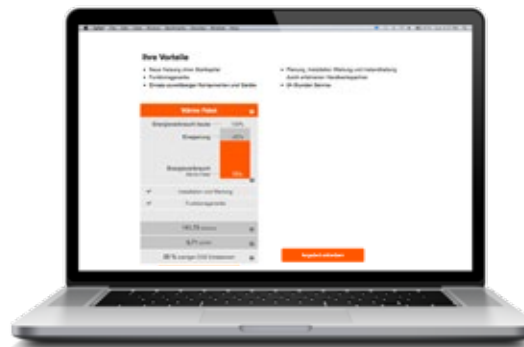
Ihre Vorteile

• Neue Heizung ohne Startkapital
• Funktionsgarantie
• Einsatz zuverlässiger Komponenten und Geräte

• Planung, Installation, Wartung und Instandhaltung durch erfahrenen Handwerkspartner
• 24-Stunden-Service

Wärme Paket

Energieverbrauch heute 100%

Einsparung

Energieverbrauch

Installation und Wartung

Funktionsgarantie

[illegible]

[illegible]

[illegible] % weniger CO2 Emissionen

Angebot anfordern